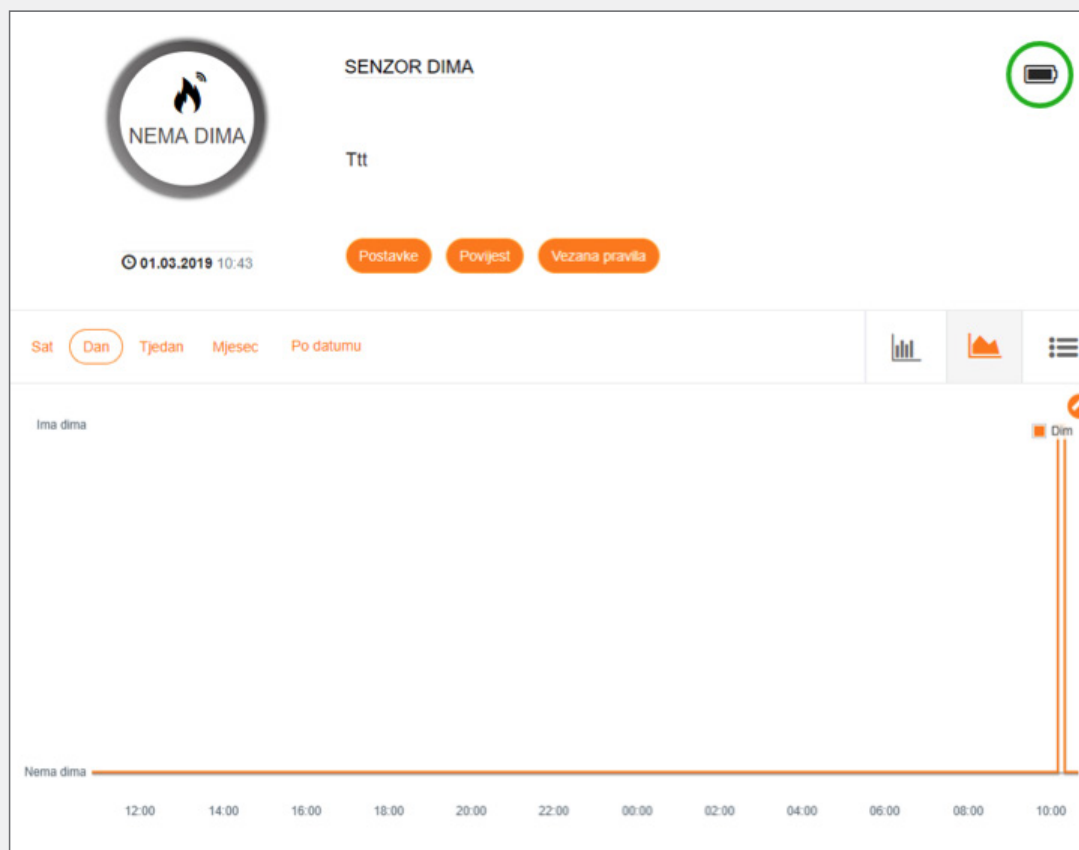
NEMA DIMA

01.03.2019 10:43

SENZOR DIMA

Ttt

Postavke Povijest Vezana pravila

Sat Dan Tjedan Mjesec Po datumu

Ima dima

Dim

Nema dima

12:00 14:00 16:00 18:00 20:00 22:00 00:00 02:00 04:00 06:00 08:00 10:00